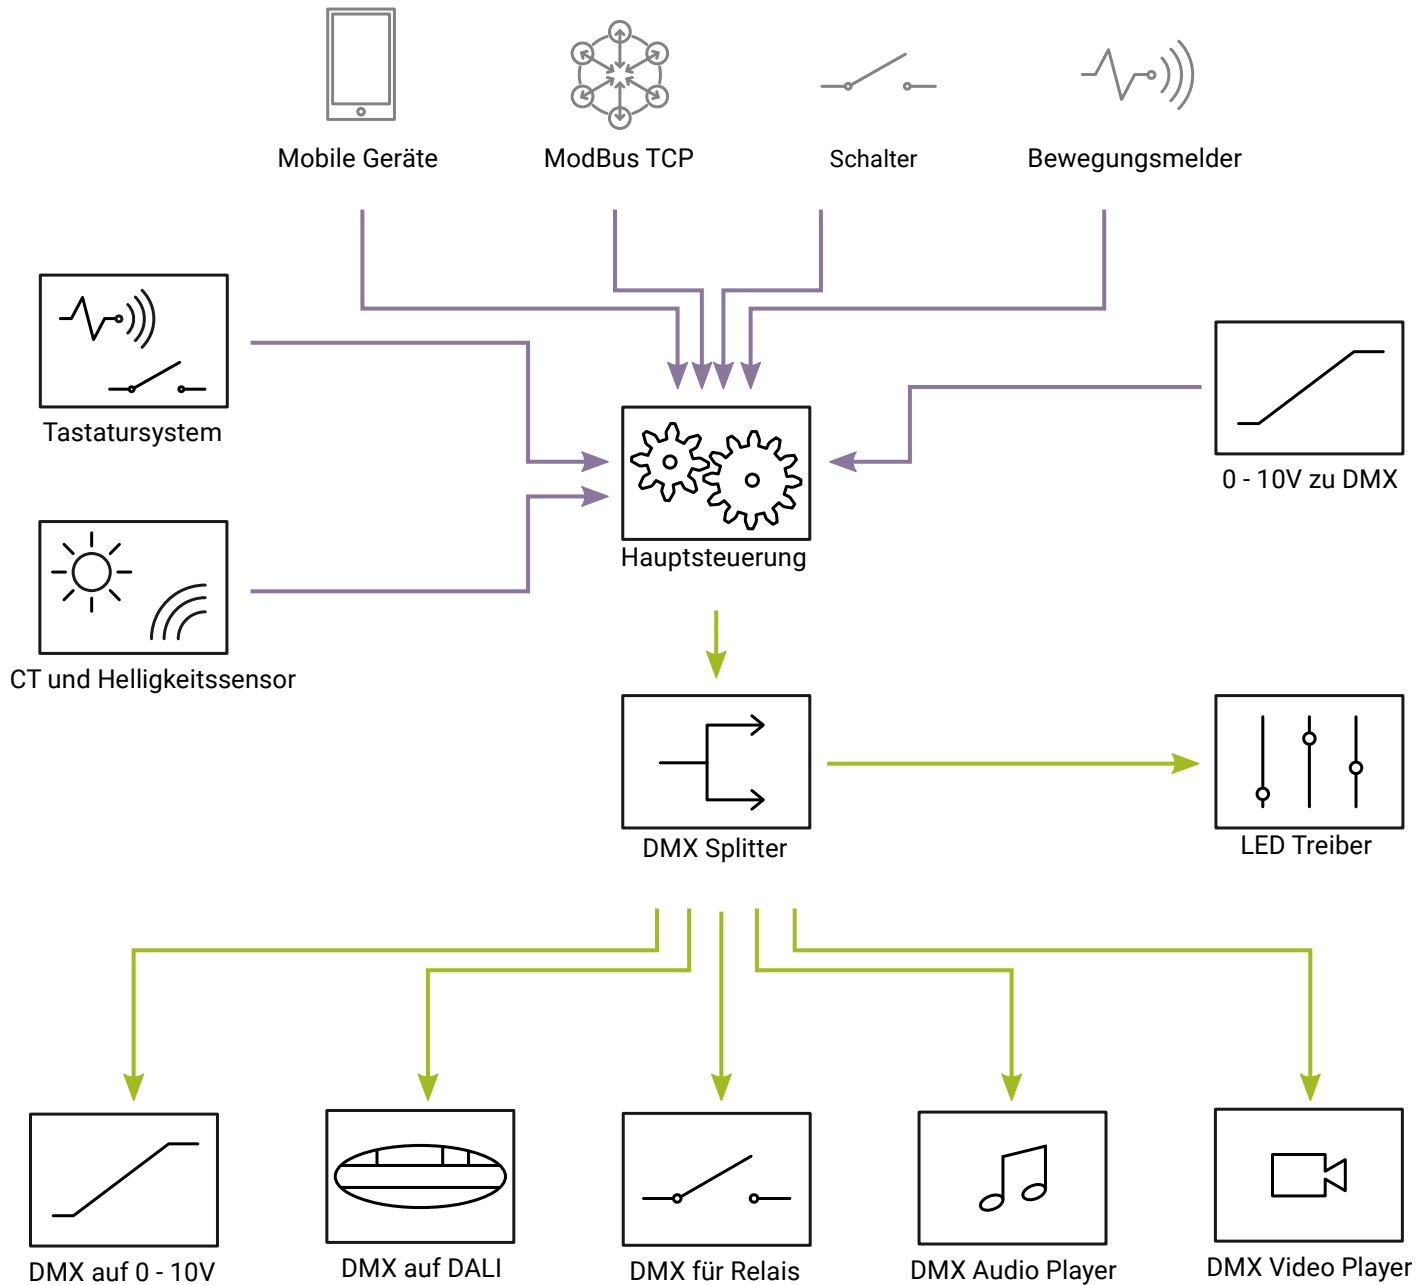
Mobile Geräte

ModBus TCP

Schalter

Bewegungsmelder

Tastatursystem

0 - 10V zu DMX

Hauptsteuerung

CT und Helligkeitssensor

DMX Splitter

LED Treiber

DMX auf 0 - 10V

DMX auf DALI

DMX für Relais

DMX Audio Player

DMX Video Player